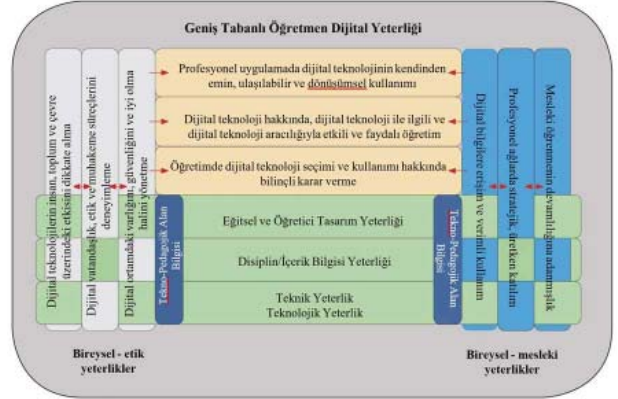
Geniş Tabanlı Öğretmen Dijital Yeterliği

Dijital teknolojilerin insan, toplum ve çevre üzerindeki etkisini dikkate alma

Dijital vatandaşlık, etik ve muhakeme süreçlerini deneyimleme

Dijital ortamdaki varlığını, güvenliğini ve iyi olma halini yönetme

Profesyonel uygulamada dijital teknolojinin kendinden emin, ulaşılabilir ve dönüşümsel kullanımı

Dijital teknoloji hakkında, dijital teknoloji ile ilgili ve dijital teknoloji aracılığıyla etkili ve faydalı öğretim

Öğretimde dijital teknoloji seçimi ve kullanımı hakkında bilinçli karar verme

Tekno-Pedagojik Alan Bilgisi

Eğitsel ve Öğretici Tasarım Yeterliği

Disiplin/İçerik Bilgisi Yeterliği

Teknik Yeterlik
Teknolojik Yeterlik

Tekno-Pedagojik Alan Bilgisi

Dijital bilgilere erişim ve verimli kullanım

Profesyonel ağlarda stratejik, üretken katılım

Mesleki öğrenmenin devamlılığına adanmışlık

Bireysel - etik yeterlikler

Bireysel - mesleki yeterlikler